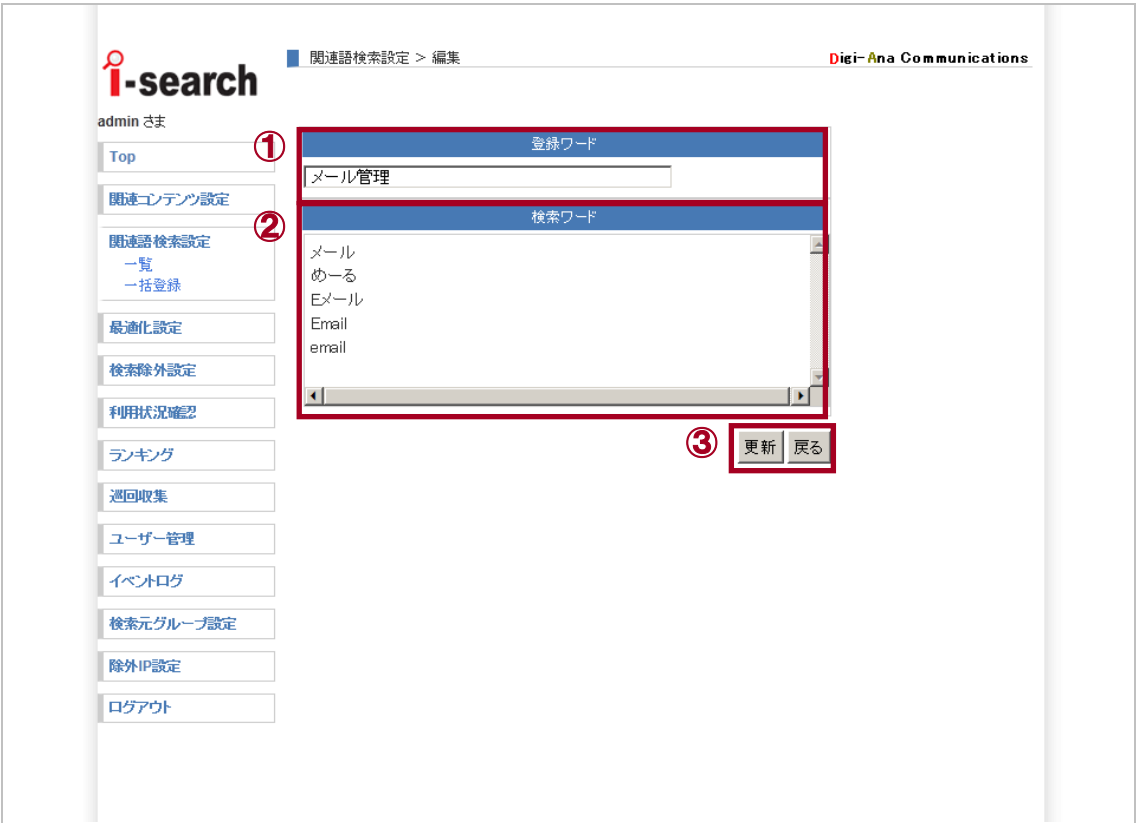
i-search

関連語検索設定 > 編集

Digi-Ana Communications

admin さま

Top

関連コンテンツ設定

関連語検索設定
一覧
一括登録

最適化設定

検索除外設定

利用状況確認

ランキング

巡回収集

ユーザー管理

イベントログ

検索元グループ設定

除外IP設定

ログアウト

①

登録ワード

メール管理

②

検索ワード

メール
めーる
Eメール
Email
email

③

更新

戻る